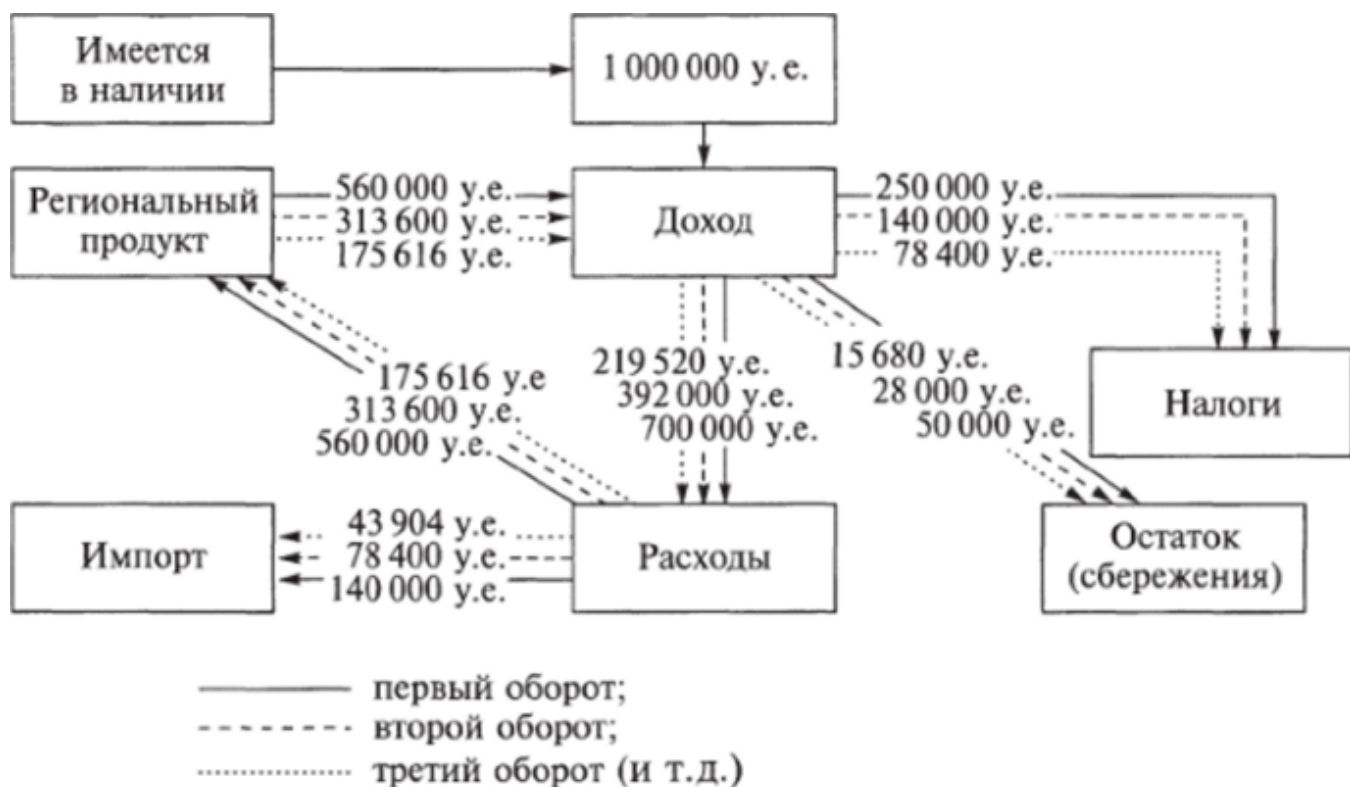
Имеется в наличии

1 000 000 у. е.

Региональный продукт

560 000 у.е.
313 600 у.е.
175 616 у.е.

Доход

250 000 у.е.
140 000 у.е.
78 400 у.е.

Налоги

175 616 у.е
313 600 у.е.
560 000 у.е.

219 520 у.е.
392 000 у.е.
700 000 у.е.

15 680 у.е.
28 000 у.е.
50 000 у.е.

Импорт

43 904 у.е.
78 400 у.е.
140 000 у.е.

Расходы

Остаток (сбережения)

первый оборот;
второй оборот;
третий оборот (и т.д.)